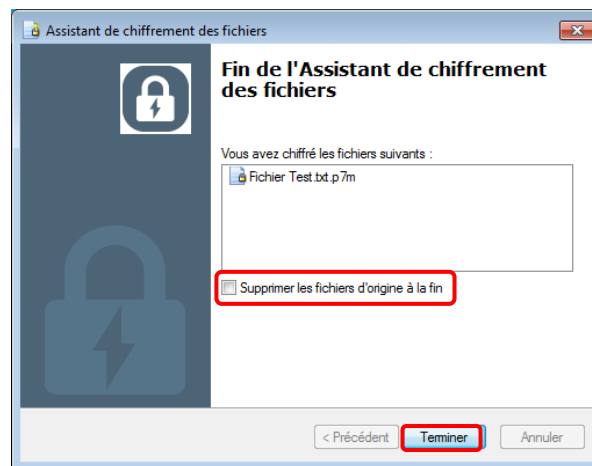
Assistant de chiffrement des fichiers

Fin de l'Assistant de chiffrement des fichiers

Vous avez chiffré les fichiers suivants :

Fichier Test.txt.p7m

Supprimer les fichiers d'origine à la fin

< Précédent

Terminer

Annuler